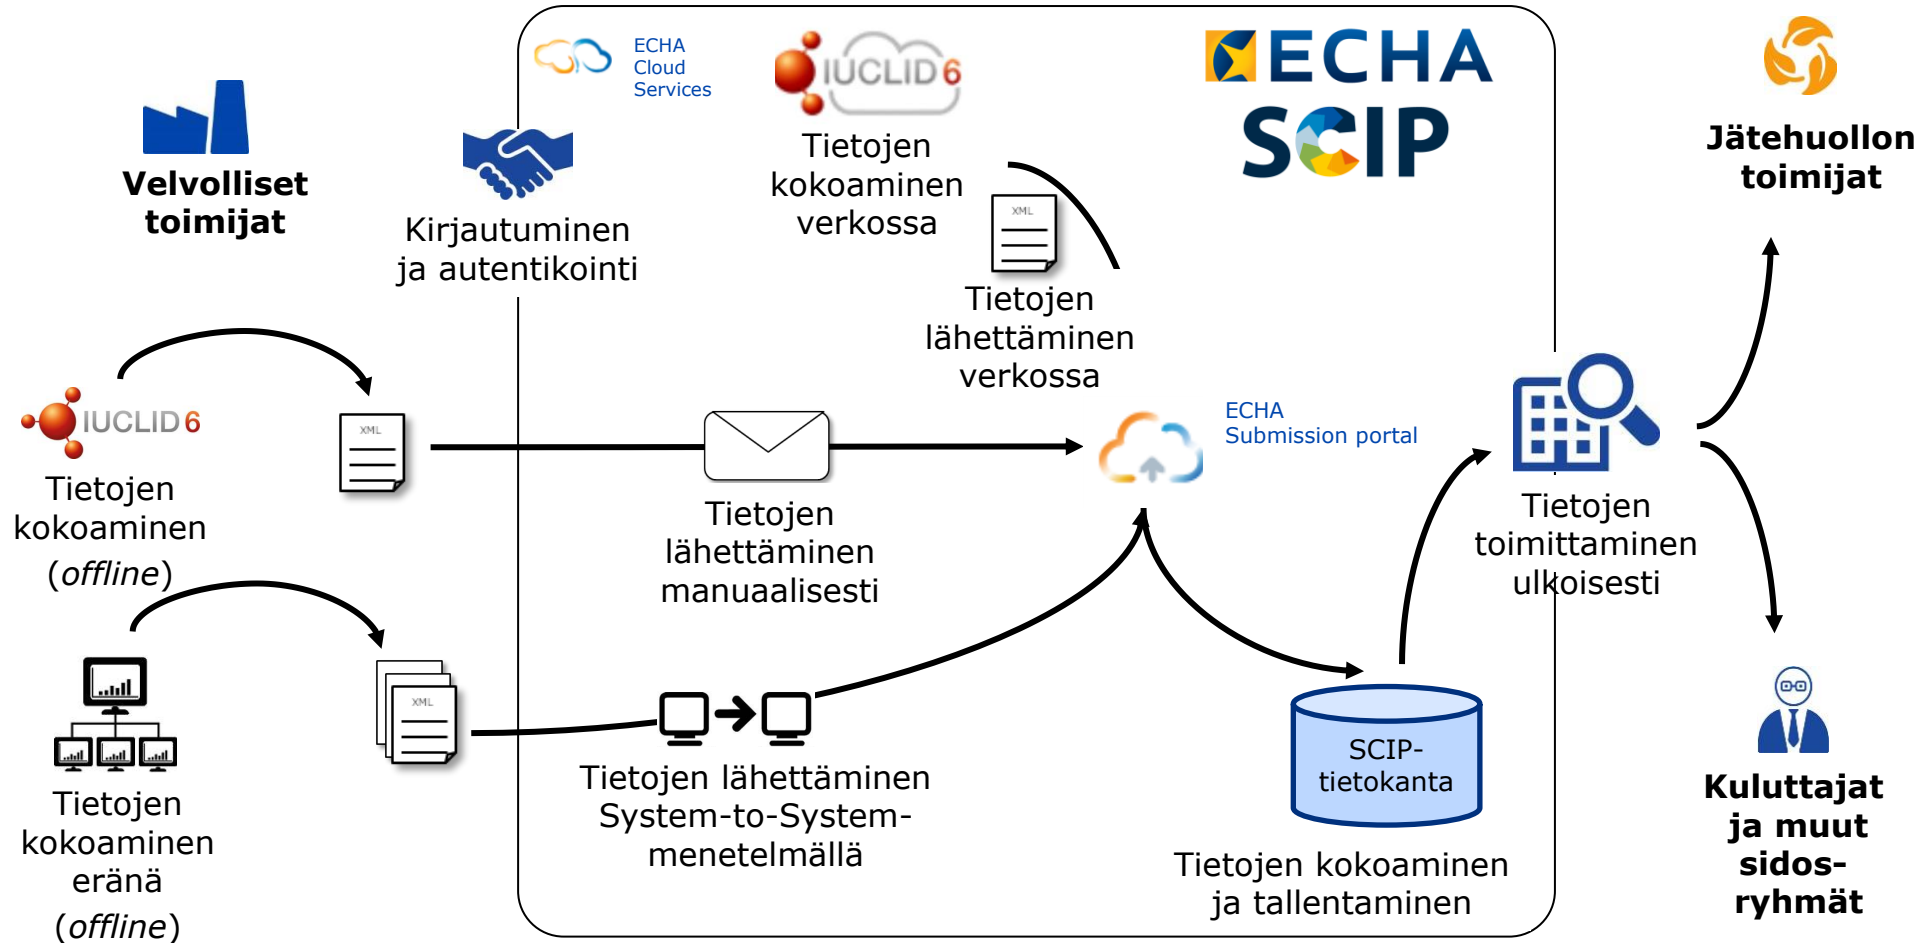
ECHA Cloud Services

IUCLID 6

Tietojen kokoaminen verkossa

ECHA

SCIP

Jätehuollon toimijat

Velvolliset toimijat

Kirjautuminen ja autentikointi

XML

Tietojen lähettäminen verkossa

IUCLID 6

XML

ECHA Submission portal

Tietojen kokoaminen (*offline*)

Tietojen lähettäminen manuaalisesti

Tietojen toimittaminen ulkoisesti

XML

SCIP-tietokanta

Tietojen kokoaminen eränä (*offline*)

Tietojen lähettäminen System-to-System-menetelmällä

Tietojen kokoaminen ja tallentaminen

Kuluttajat ja muut sidos-ryhmät